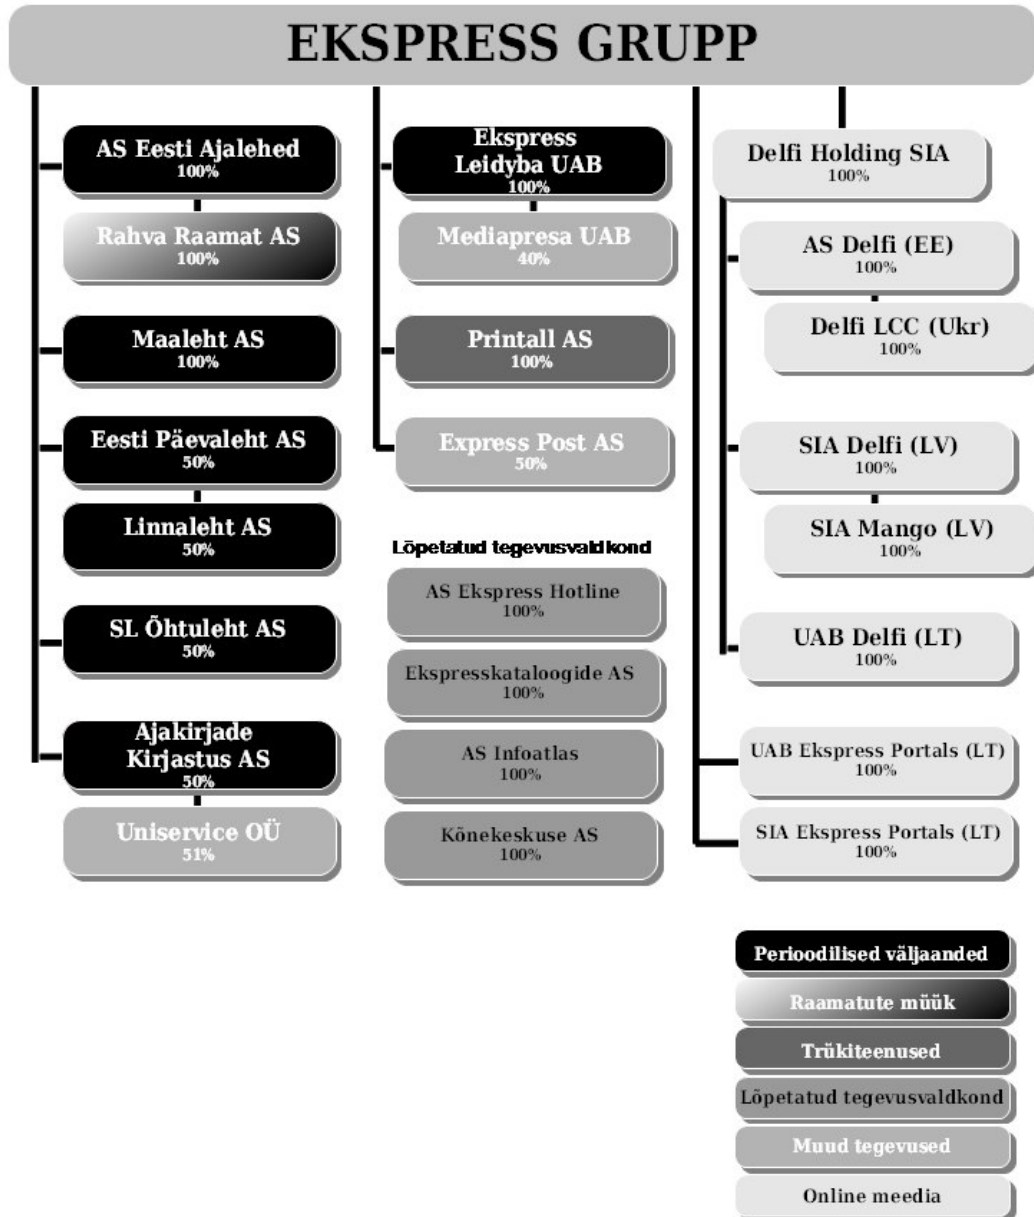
EKSPRESS GRUPP

AS Eesti Ajalehed
100%

Rahva Raamat AS
100%

Maaleht AS
100%

Eesti Päevaleht AS
50%

Linnaleht AS
50%

SL Õhtuleht AS
50%

Ajakirjade Kirjastus AS
50%

Uniservice OÜ
51%

Ekspress Leidyba UAB
100%

Mediapresa UAB
40%

Printall AS
100%

Express Post AS
50%

Lõpetatud tegevusvaldkond

AS Ekspress Hotline
100%

Ekspresskataloogide AS
100%

AS Infoatlas
100%

Kõnekeskuse AS
100%

Delfi Holding SIA
100%

AS Delfi (EE)
100%

Delfi LCC (Ukr)
100%

SIA Delfi (LV)
100%

SIA Mango (LV)
100%

UAB Delfi (LT)
100%

UAB Ekspress Portals (LT)
100%

SIA Ekspress Portals (LT)
100%

Perioodilised väljaanded

Raamatute müük

Trükiteenused

Lõpetatud tegevusvaldkond

Muud tegevused

Online meedia